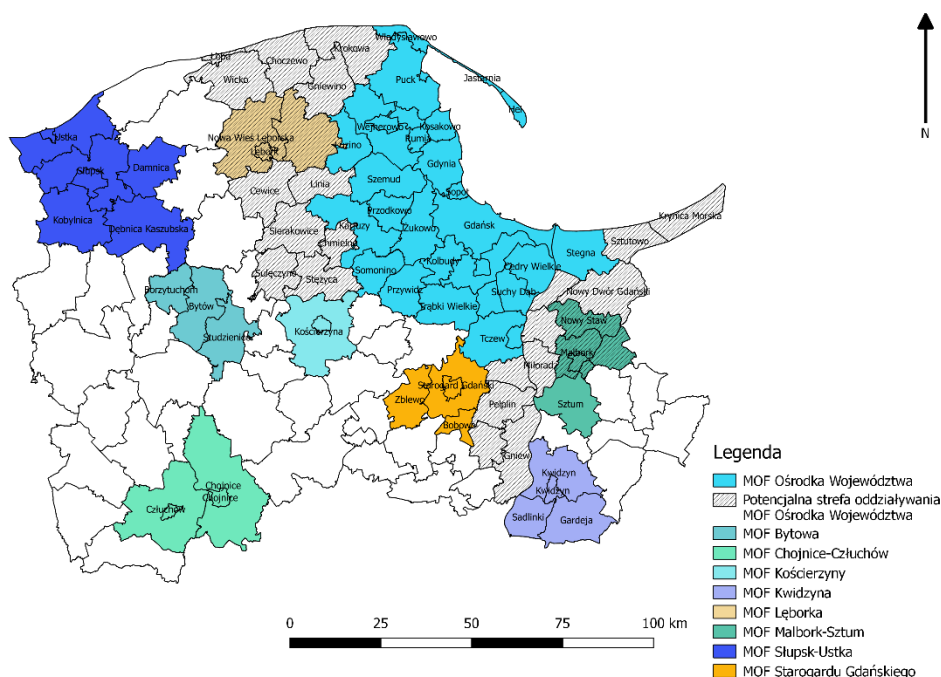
Władysławowo
Jastarnia
Hel
Krokowa
Łeba
Choczewo
Wicko
Gniewino
Puck
Ustka
Nowa Wieś Lęborska
Lębork
Wejherowo
Kosakowo
Rumia
Luzino
Damnica
Słupsk
Gdynia
Szemud
Sopot
Cewice
Linia
Kobylnica
Przodkowo
Dębnica Kaszubska
Krynica Morska
Sierakowice
Kartuzy
Żukowo
Gdańsk
Chmielno
Sztutowo
Stegna
Sulęczyno
Stężyca
Somonino
Kolbudy
Pruszcz Gdański
Cedry Wielkie
Borzytuchom
Nowy Dwór Gdański
Bytów
Przywidz
Suchy Dąb
Trąbki Wielkie
Kościerzyna
Studzienice
Nowy Staw
Tczew
Malbork
Miłoradz
Starogard Gdański
Zblewo
Pelplin
Sztum
Bobowo
Gniew
Kwidzyn
Chojnice
Człuchów
Sadlinki
Gardeja
N
Legenda
MOF Ośrodka Wojewódzkiego
Potencjalna strefa oddziaływania MOF Ośrodka Wojewódzkiego
MOF Bytowa
MOF Chojnice-Człuchów
MOF Kościerzyny
MOF Kwidzyna
MOF Lęborka
MOF Malbork-Sztum
MOF Słupsk-Ustka
MOF Starogardu Gdańskiego
0 25 50 75 100 km